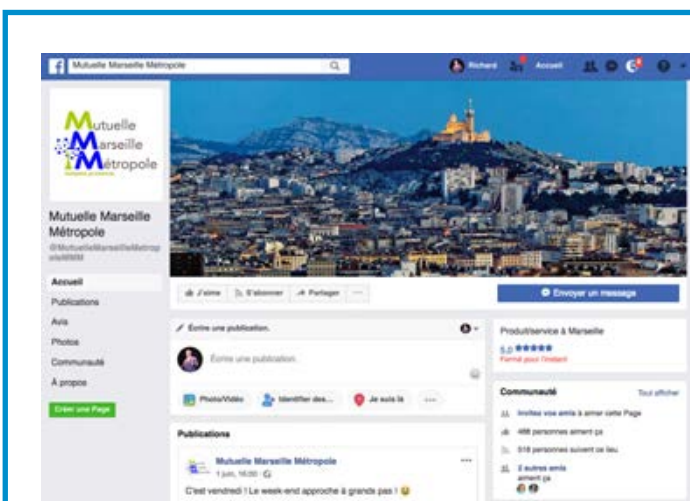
Mutuelle Marseille Métropole

Richard Accueil

Mutuelle Marseille Métropole

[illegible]

Mutuelle Marseille Métropole

@MutuelleMarseilleMetropoleMMM

Accueil

Publications

Avis

Photos

Communauté

À propos

Créer une Page

J'aime S'abonner Partager ···

Envoyer un message

Écrire une publication.

Écrire une publication...

Photo/Vidéo Identifier des... Je suis là ···

Publications

Mutuelle Marseille Métropole

1 juin, 16:00

C'est vendredi ! Le week-end approche à grands pas !

Produit/service à Marseille

5,0 ★★★★★

Fermé pour l'instant

Communauté Tout afficher

Invitez vos amis à aimer cette Page

488 personnes aiment ça

518 personnes suivent ce lieu

2 autres amis aiment ça